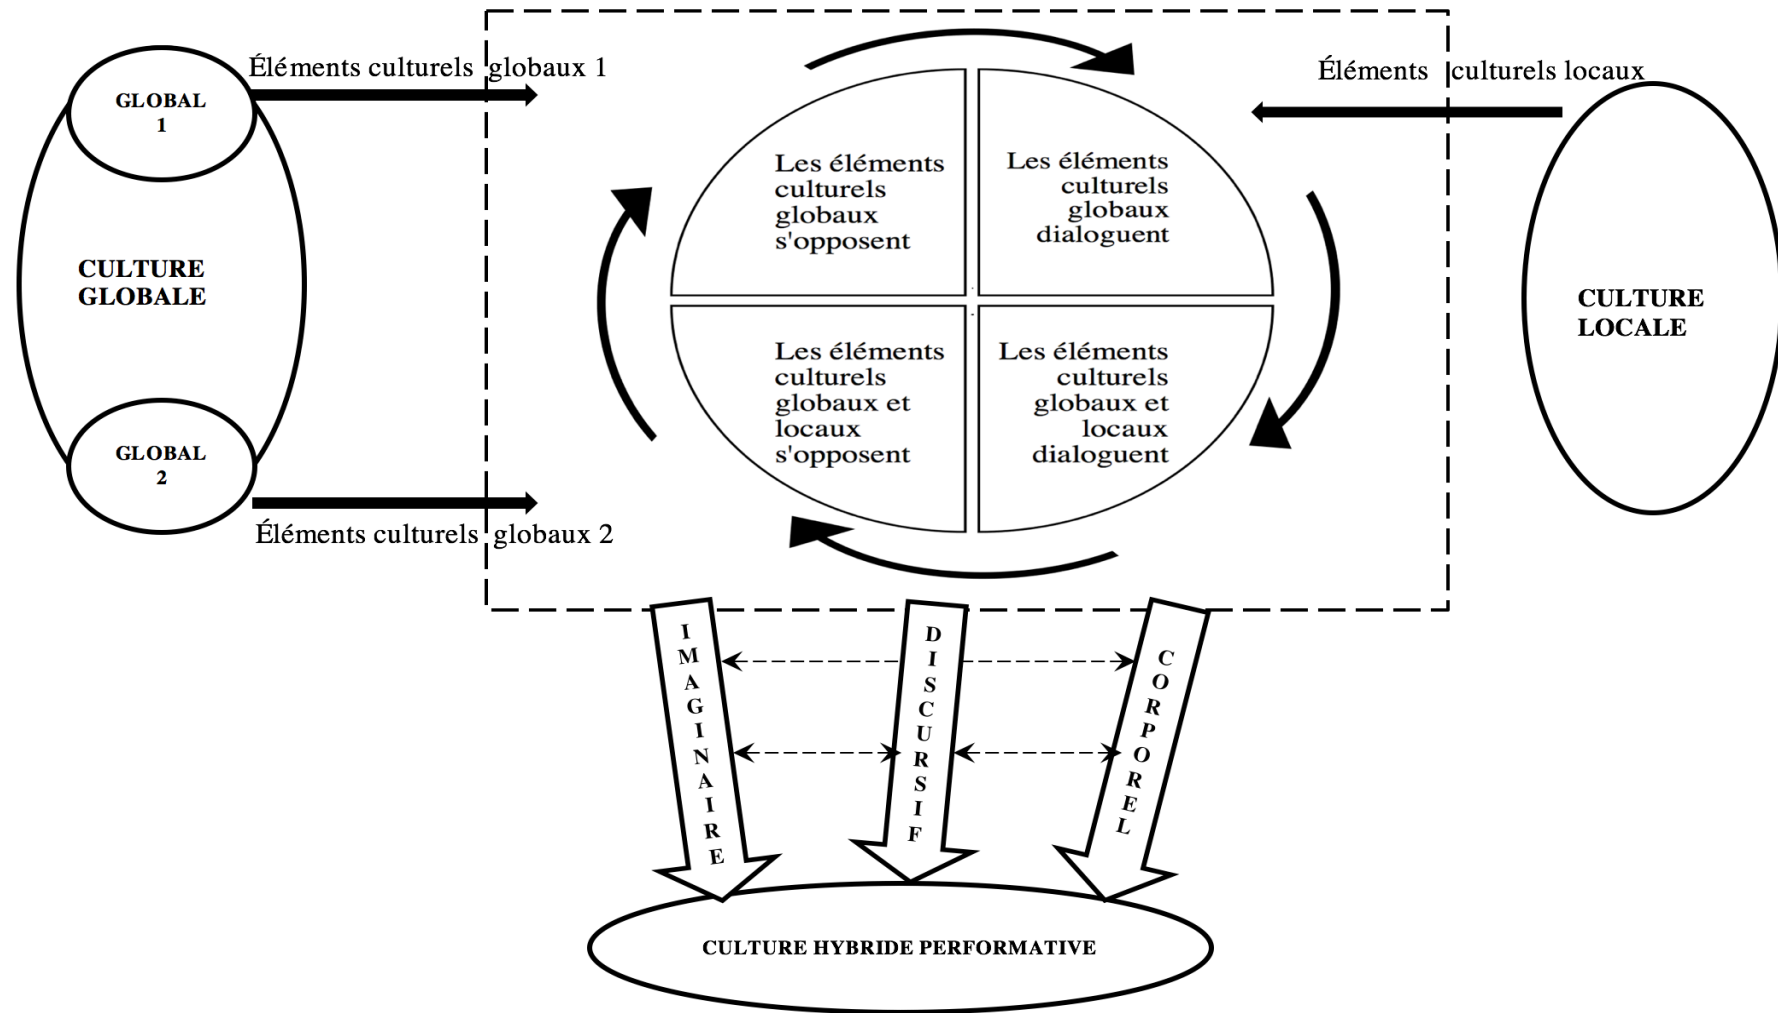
Éléments culturels globaux 1

GLOBAL 1

CULTURE GLOBALE

GLOBAL 2

Éléments culturels globaux 2

Les éléments culturels globaux s'opposent

Les éléments culturels globaux dialoguent

Les éléments culturels globaux et locaux s'opposent

Les éléments culturels globaux et locaux dialoguent

Éléments culturels locaux

CULTURE LOCALE

IMAGINAIRE

DISCURSIF

CORPOREL

CULTURE HYBRIDE PERFORMATIVE